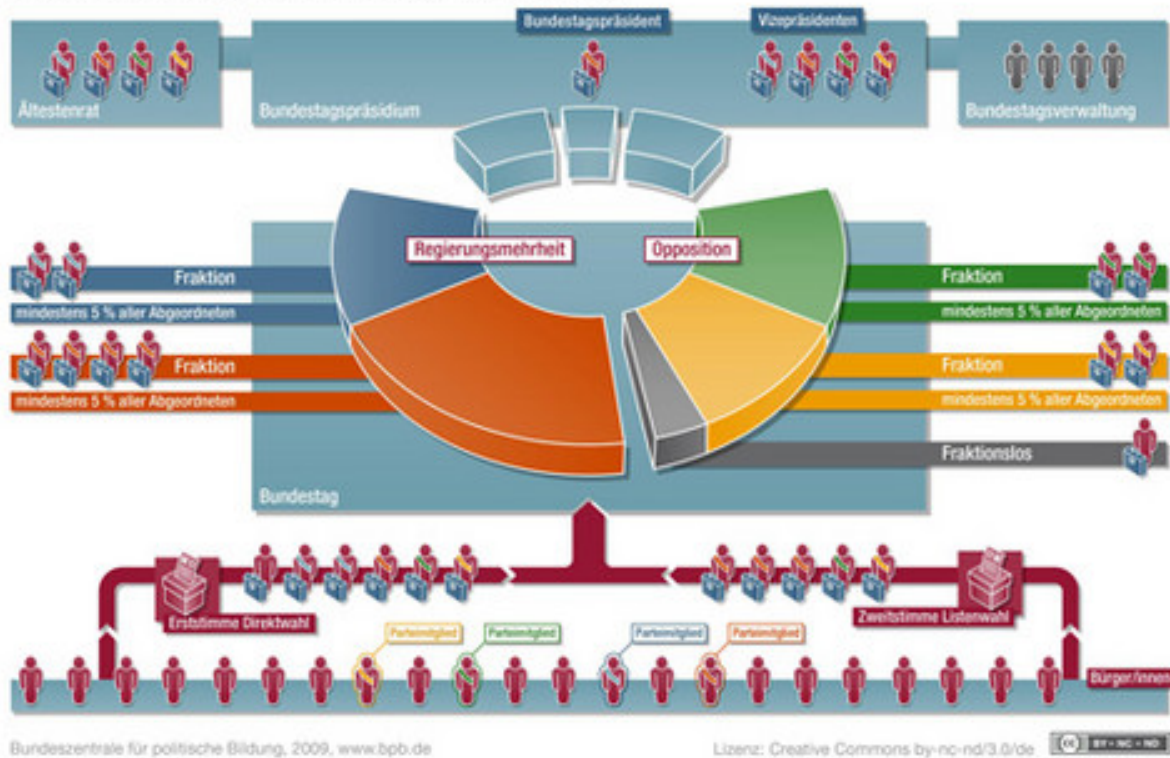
Bundestagspräsident

Vizepräsidenten

Ältestenrat

Bundestagspräsidium

Bundestagsverwaltung

Regierungsmehrheit

Opposition

Fraktion

mindestens 5 % aller Abgeordneten

Fraktion

mindestens 5 % aller Abgeordneten

Fraktion

mindestens 5 % aller Abgeordneten

Fraktion

mindestens 5 % aller Abgeordneten

Fraktionslos

Bundestag

Erststimme Direktwahl

Zweitstimme Listenwahl

Parteimitglied

Parteimitglied

Parteimitglied

Parteimitglied

Bürger/innen

Bundeszentrale für politische Bildung, 2009, www.bpb.de

Lizenz: Creative Commons by-nc-nd/3.0/de

BY-NC-ND